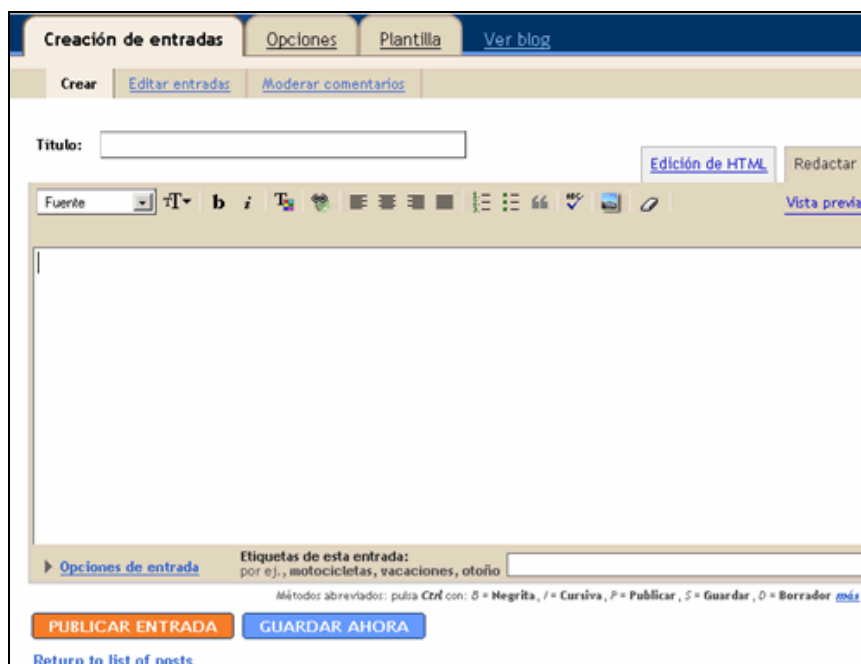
Creación de entradas | Opciones | Plantilla | Ver blog

Crear | Editar entradas | Moderar comentarios

Título:

Edición de HTML | Redactar

Fuente

b i

Vista previa

Opciones de entrada

Etiquetas de esta entrada:
por ej., motocicletas, vacaciones, otoño

Métodos abreviados: pulsa Ctrl con: B = Negrita, I = Cursiva, P = Publicar, S = Guardar, D = Borrador más

PUBLICAR ENTRADA

GUARDAR AHORA

Return to list of posts